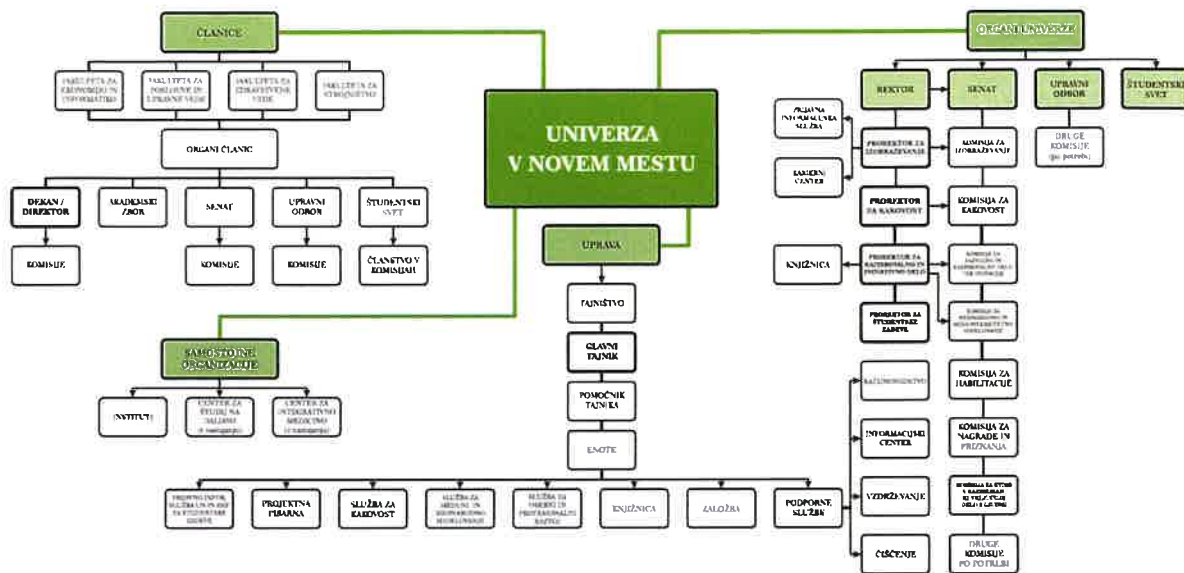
UNIVERZA V NOVEM MESTU

ČLANICE

FAKULTETA ZA EKONOMIJO IN INFORMATIKO

FAKULTETA ZA POSLOVNE IN UPRAVNE VEDE

FAKULTETA ZA ZDRAVSTVENE VEDE

FAKULTETA ZA STROJNIŠTVO

ORGANI ČLANIC

DEKAN / DIREKTOR

AKADEMSKI ZBOR

SENAT

UPRAVNI ODBOR

ŠTUDENTSKI SVET

KOMISIJE

KOMISIJE

KOMISIJE

ČLANSTVO V KOMISIJAH

SAMOSTOJNE ORGANIZACIJE

INSTITUT

CENTER ZA ŠTUDIJ NA DALJAVO (v nastajanju)

CENTER ZA INTEGRATIVNO MEDICINO (v nastajanju)

ORGANI UNIVERZE

REKTOR

SENAT

UPRAVNI ODBOR

ŠTUDENTSKI SVET

DRUGE KOMISIJE (po potrebi)

PISARNA INFORMACIJSKA SLUŽBA

KARIERNI CENTER

PROREKTOR ZA IZOBRAŽEVANJE

KOMISIJA ZA IZOBRAŽEVANJE

PROREKTOR ZA KAKOVOST

KOMISIJA ZA KAKOVOST

KNJIŽNICA

PROREKTOR ZA RAZISKOVALNO IN UMETNIŠKO DELO

KOMISIJA ZA ZNANSTVENO RAZISKOVALNO DELO IN INOVACIJE

PROREKTOR ZA ŠTUDENTSKE ZADEVE

KOMISIJA ZA MEDNARODNO IN MEDUNIVERZITETNO SODELOVANJE

KOMISIJA ZA HABILITACIJE

KOMISIJA ZA NAGRADE IN PRIZNANJA

KOMISIJA ZA ETIKO V RAZISKOVANJU IN VISOKOŠOLSKEM DELU

DRUGE KOMISIJE PO POTREBI

UPRAVA

TAJNIŠTVO

GLAVNI TAJNIK

POMOČNIK TAJNIKA

ENOTE

KADROVSKO PRAVNA

INFORMACIJSKI CENTER

VZDRŽEVANJE

ČIŠČENJE

REFERAT ZA ŠTUDENTSKE ZADEVE IN SLUŽBA ZA ŠTUDENTSKE ZADEVE

PROJEKTNA PISARNA

SLUŽBA ZA KAKOVOST

SLUŽBA ZA MEDNARODNO SODELOVANJE

SLUŽBA ZA OBRAMBNE IN PROFESIONALNE RAZVOJ

KNJIŽNICA

ZALOŽBA

PODPORNE SLUŽBE